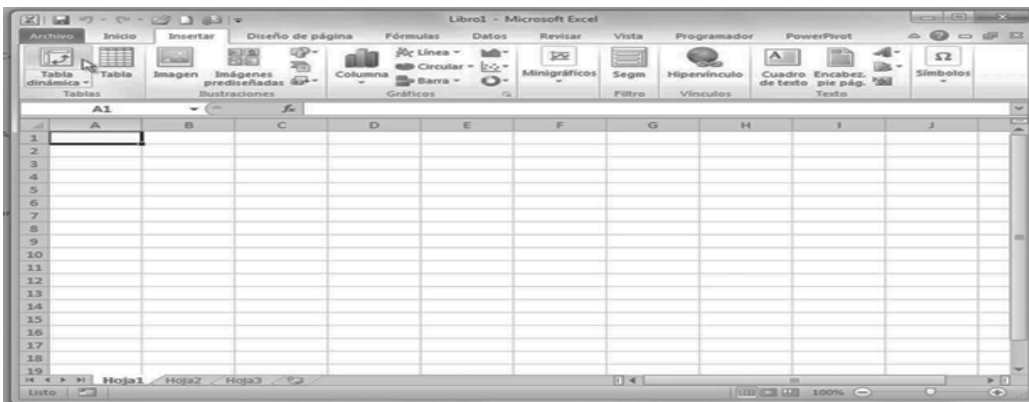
Libro1 - Microsoft Excel

Archivo Inicio Insertar Diseño de página Fórmulas Datos Revisar Vista Programador PowerPivot

Tabla dinámica Tabla
Tablas

Imagen Imágenes prediseñadas
Ilustraciones

Columna Línea Circular Barra
Gráficos

Minigráficos

Segm
Filtro

Hipervínculo
Vínculos

Cuadro de texto Encabez. pie pág.
Texto

Símbolos

A1 $f_x$

| | A | B | C | D | E | F | G | H | I | J |
|---|---|---|---|---|---|---|---|---|---|---|
| 1 | | | | | | | | | | |
| 2 | | | | | | | | | | |
| 3 | | | | | | | | | | |
| 4 | | | | | | | | | | |
| 5 | | | | | | | | | | |
| 6 | | | | | | | | | | |
| 7 | | | | | | | | | | |
| 8 | | | | | | | | | | |
| 9 | | | | | | | | | | |
| 10 | | | | | | | | | | |
| 11 | | | | | | | | | | |
| 12 | | | | | | | | | | |
| 13 | | | | | | | | | | |
| 14 | | | | | | | | | | |
| 15 | | | | | | | | | | |
| 16 | | | | | | | | | | |
| 17 | | | | | | | | | | |
| 18 | | | | | | | | | | |
| 19 | | | | | | | | | | |

Hoja1 Hoja2 Hoja3

Listo 100%